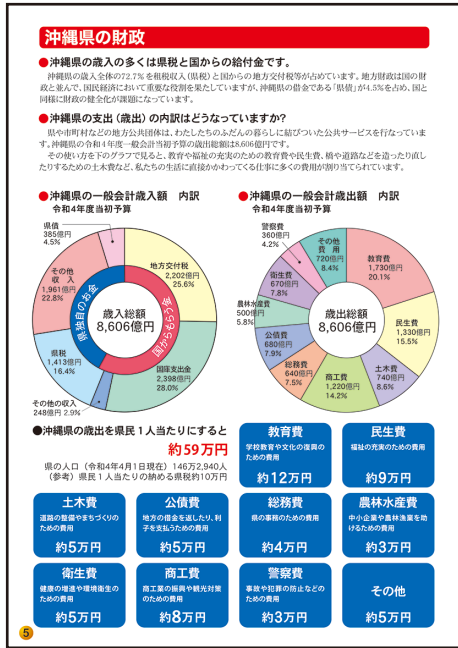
沖縄県の財政

●沖縄県の歳入の多くは県税と国からの給付金です。

沖縄県の歳入全体の72.7%を租税収入（県税）と国からの地方交付税等が占めています。地方財政は国の財政と並んで、国民経済において重要な役割を果たしていますが、沖縄県の借金である「県債」が4.5%を占め、国と同様に財政の健全化が課題になっています。

●沖縄県の支出（歳出）の内訳はどうなっていますか？

県や市町村などの地方公共団体は、わたしたちのふだんの暮らしに結びついた公共サービスを行なっています。沖縄県の令和４年度一般会計当初予算の歳出総額は8,606億円です。

その使い方を下のグラフで見ると、教育や福祉の充実のための教育費や民生費、橋や道路などを造ったり直したりするための土木費など、私たちの生活に直接かかわってくる仕事に多くの費用が割り当てられています。

●沖縄県の一般会計歳入額　内訳
令和４年度当初予算

歳入総額
8,606億円

県債 385億円 4.5%
地方交付税 2,202億円 25.6%
国庫支出金 2,398億円 28.0%
その他の収入 248億円 2.9%
県税 1,413億円 16.4%
その他収入 1,961億円 22.8%
県独自のお金
国からもらうお金

●沖縄県の一般会計歳出額　内訳
令和４年度当初予算

歳出総額
8,606億円

警察費 360億円 4.2%
その他費用 720億円 8.4%
教育費 1,730億円 20.1%
民生費 1,330億円 15.5%
土木費 740億円 8.6%
商工費 1,220億円 14.2%
総務費 640億円 7.5%
公債費 680億円 7.9%
農林水産費 500億円 5.8%
衛生費 670億円 7.8%

●沖縄県の歳出を県民１人当たりにすると
約59万円

県の人口（令和4年4月1日現在）146万2,940人
（参考）県民１人当たりの納める県税約10万円

教育費
学校教育や文化の復興のための費用
約12万円

民生費
福祉の充実のための費用
約9万円

土木費
道路の整備やまちづくりのための費用
約5万円

公債費
地方の借金を返したり、利子を支払うための費用
約5万円

総務費
県の事務のための費用
約4万円

農林水産費
中小企業や農林漁業を助けるための費用
約3万円

衛生費
健康の増進や環境衛生のための費用
約5万円

商工費
商工業の振興や観光対策のための費用
約8万円

警察費
事故や犯罪の防止などのための費用
約3万円

その他
約5万円

5